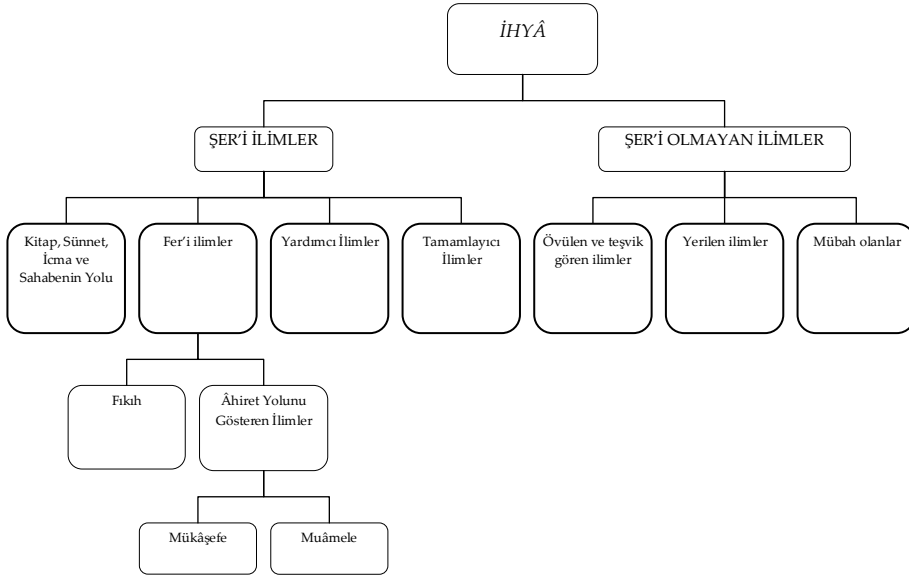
İHYÂ

ŞER'İ İLİMLER

ŞER'İ OLMAYAN İLİMLER

Kitap, Sünnet, İcma ve Sahabenin Yolu

Fer'i ilimler

Yardımcı İlimler

Tamamlayıcı İlimler

Övülen ve teşvik gören ilimler

Yerilen ilimler

Mübah olanlar

Fıkıh

Âhiret Yolunu Gösteren İlimler

Mükâşefe

Muâmele